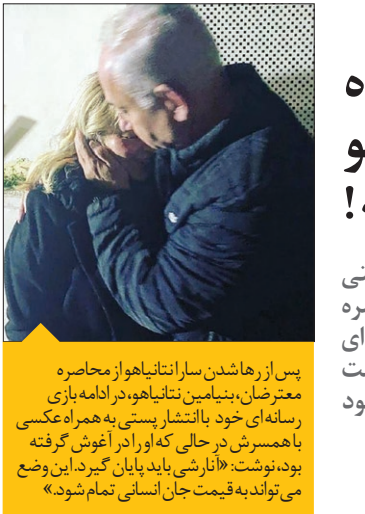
ه
و
!

تی
ره
ای
ت
ود

پس از رها شدن سارا نتانیاهو از محاصره معترضان، بنیامین نتانیاهو، در ادامه بازی رسانه‌ای خود با انتشار پستی به همراه عکسی با همسرش در حالی که او را در آغوش گرفته بود، نوشت: «آنارشی باید پایان گیرد. این وضع می‌تواند به قیمت جان انسانی تمام شود.»